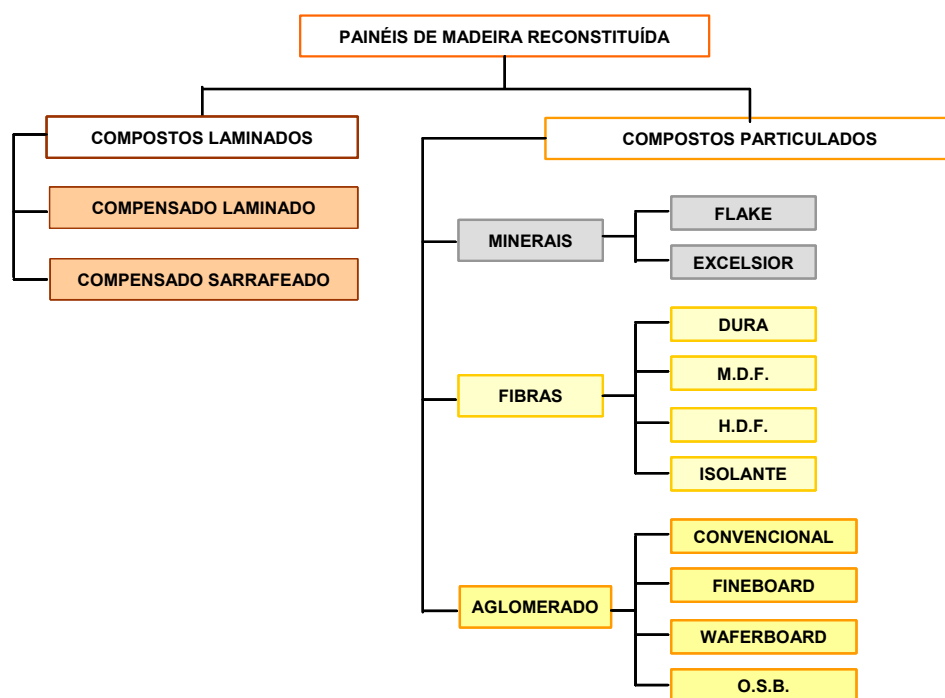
PAINÉIS DE MADEIRA RECONSTITUÍDA

COMPOSTOS LAMINADOS

COMPENSADO LAMINADO

COMPENSADO SARRAFEADO

COMPOSTOS PARTICULADOS

MINERAIS

FLAKE

EXCELSIOR

FIBRAS

DURA

M.D.F.

H.D.F.

ISOLANTE

AGLOMERADO

CONVENCIONAL

FINEBOARD

WAFERBOARD

O.S.B.